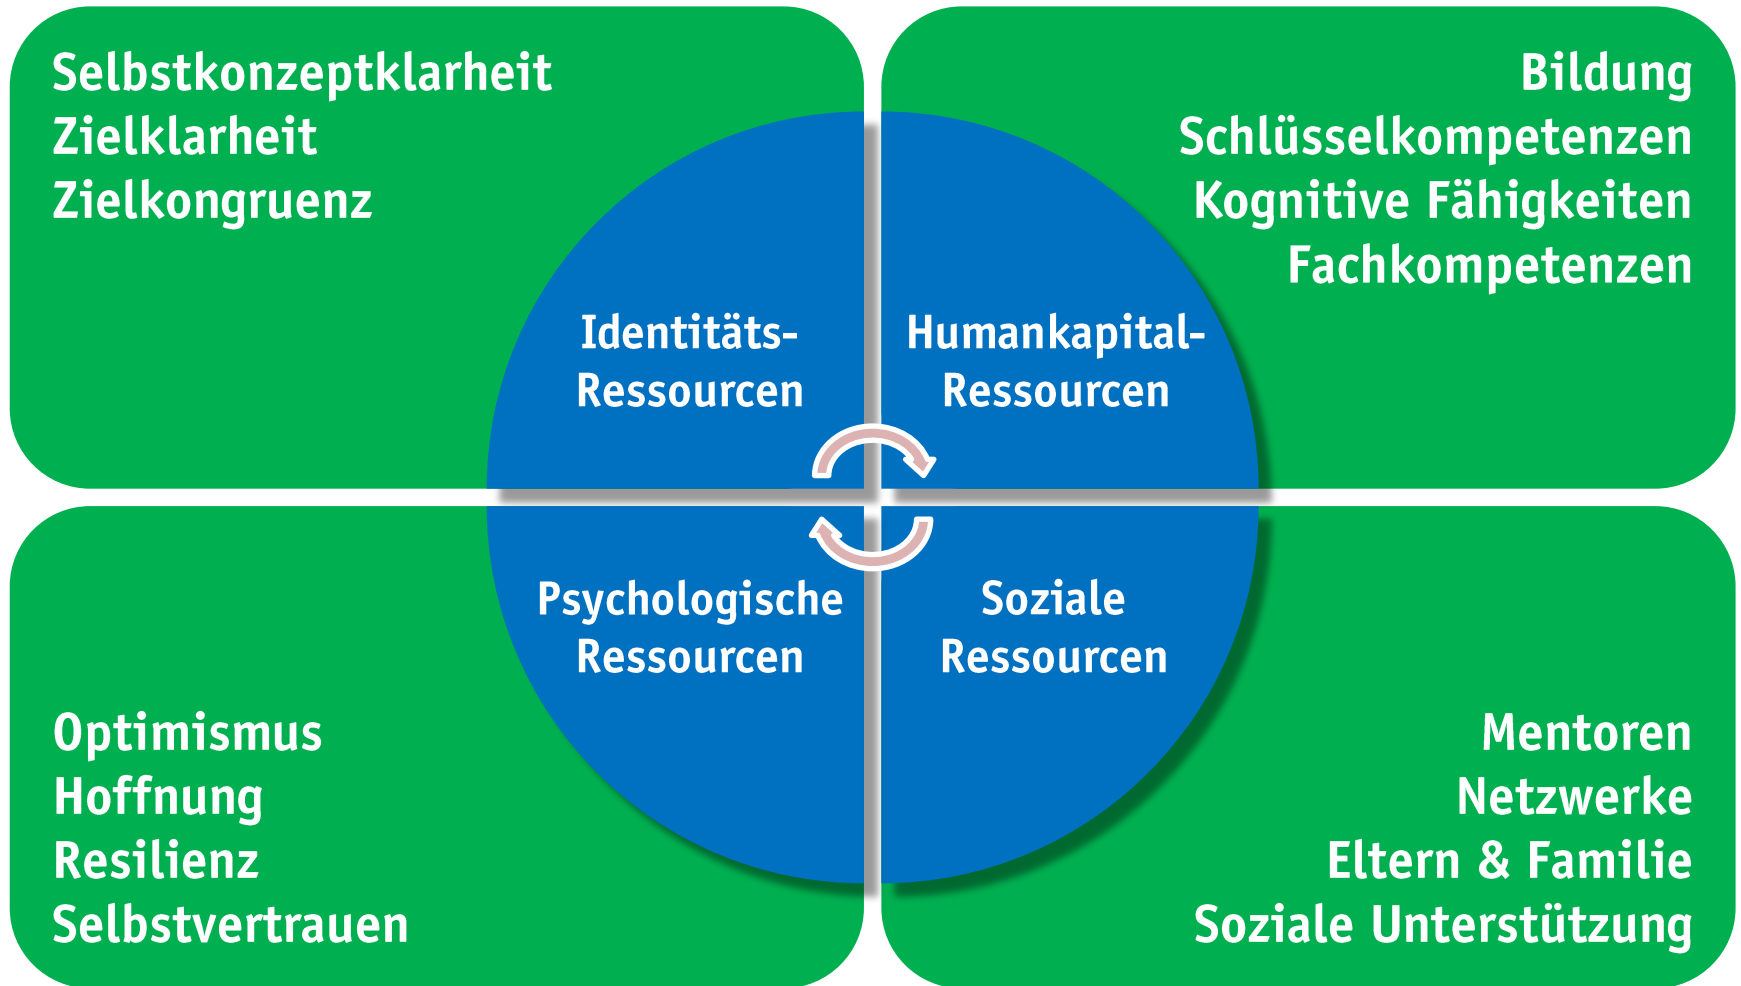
Selbstkonzeptklarheit
Zielklarheit
Zielkongruenz

Bildung
Schlüsselkompetenzen
Kognitive Fähigkeiten
Fachkompetenzen

Identitäts-Ressourcen

Humankapital-Ressourcen

Psychologische Ressourcen

Soziale Ressourcen

Optimismus
Hoffnung
Resilienz
Selbstvertrauen

Mentoren
Netzwerke
Eltern & Familie
Soziale Unterstützung